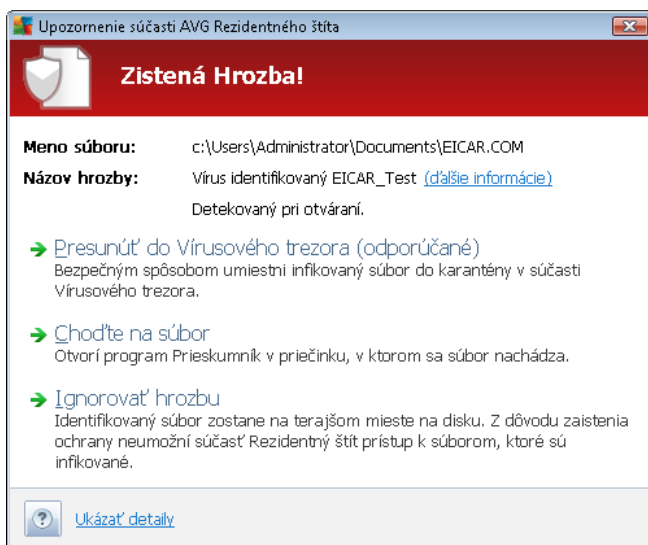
Upozornenie súčasti AVG Rezidentného štíta

Zistená Hrozba!

Meno súboru: c:\Users\Administrator\Documents\EICAR.COM
Názov hrozby: Vírus identifikovaný EICAR_Test (ďalšie informácie)
Detekovaný pri otváraní.

Presunúť do Vírusového trezora (odporúčané)
Bezpečným spôsobom umiestni infikovaný súbor do karantény v súčasti Vírusového trezora.

Choďte na súbor
Otvorí program Prieskumník v priečinku, v ktorom sa súbor nachádza.

Ignorovať hrozbu
Identifikovaný súbor zostane na terajšom mieste na disku. Z dôvodu zaistenia ochrany neumožní súčasť Rezidentný štít prístup k súborom, ktoré sú infikované.

Ukázať detaily